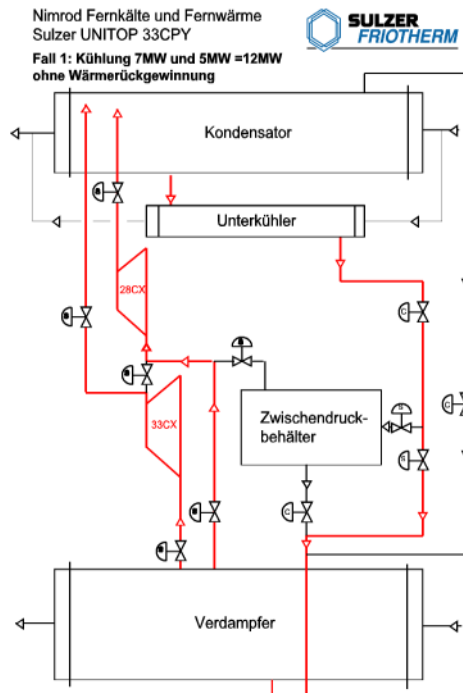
Nimrod Fernkälte und Fernwärme
Sulzer UNITOP 33CPY

SULZER FRIOTHERM

Fall 1: Kühlung 7MW und 5MW =12MW ohne Wärmerückgewinnung

Kondensator

Unterkühler

28CX

33CX

Zwischendruckbehälter

Verdampfer